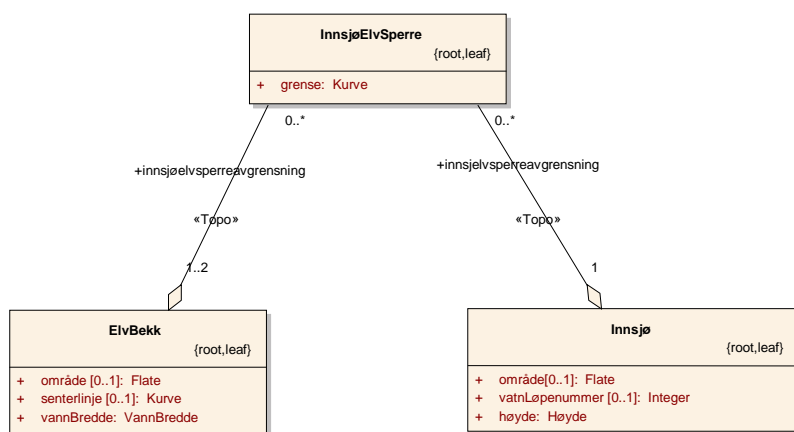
InnsjøElvSperre
{root,leaf}

+ grense: Kurve

0..*
+innsjøelvsperreavgrensning
«Topo»
1..2

0..*
+innsjelvsperreavgrensning
«Topo»
1

ElvBekk
{root,leaf}

+ område [0..1]: Flate
+ senterlinje [0..1]: Kurve
+ vannBredde: VannBredde

Innsjø
{root,leaf}

+ område[0..1]: Flate
+ vatnLøpenummer [0..1]: Integer
+ høyde: Høyde